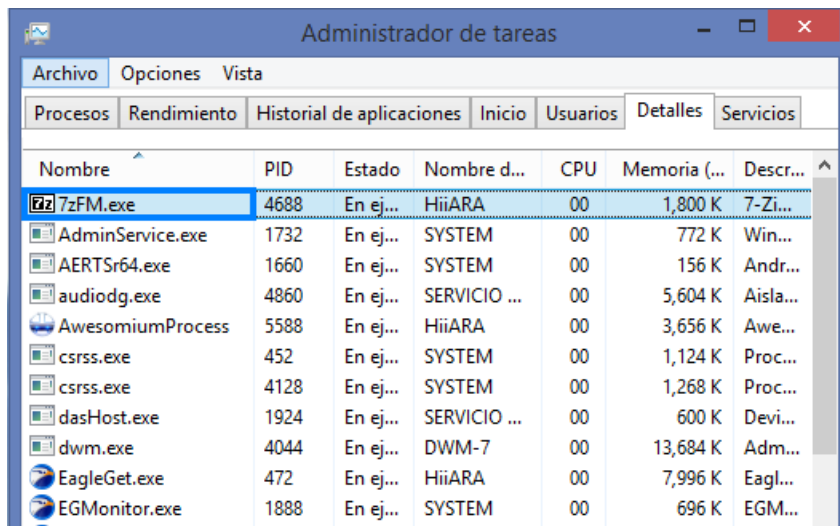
Administrador de tareas

Archivo Opciones Vista

Procesos | Rendimiento | Historial de aplicaciones | Inicio | Usuarios | Detalles | Servicios

| Nombre | PID | Estado | Nombre d... | CPU | Memoria (... | Descr... |
|---|---|---|---|---|---|---|
| 7zFM.exe | 4688 | En ej... | HiiARA | 00 | 1,800 K | 7-Zi... |
| AdminService.exe | 1732 | En ej... | SYSTEM | 00 | 772 K | Win... |
| AERTSr64.exe | 1660 | En ej... | SYSTEM | 00 | 156 K | Andr... |
| audiodg.exe | 4860 | En ej... | SERVICIO ... | 00 | 5,604 K | Aisla... |
| AwesomiumProcess | 5588 | En ej... | HiiARA | 00 | 3,656 K | Awe... |
| csrss.exe | 452 | En ej... | SYSTEM | 00 | 1,124 K | Proc... |
| csrss.exe | 4128 | En ej... | SYSTEM | 00 | 1,268 K | Proc... |
| dasHost.exe | 1924 | En ej... | SERVICIO ... | 00 | 600 K | Devi... |
| dwm.exe | 4044 | En ej... | DWM-7 | 00 | 13,684 K | Adm... |
| EagleGet.exe | 472 | En ej... | HiiARA | 00 | 7,996 K | Eagl... |
| EGMonitor.exe | 1888 | En ej... | SYSTEM | 00 | 696 K | EGM... |